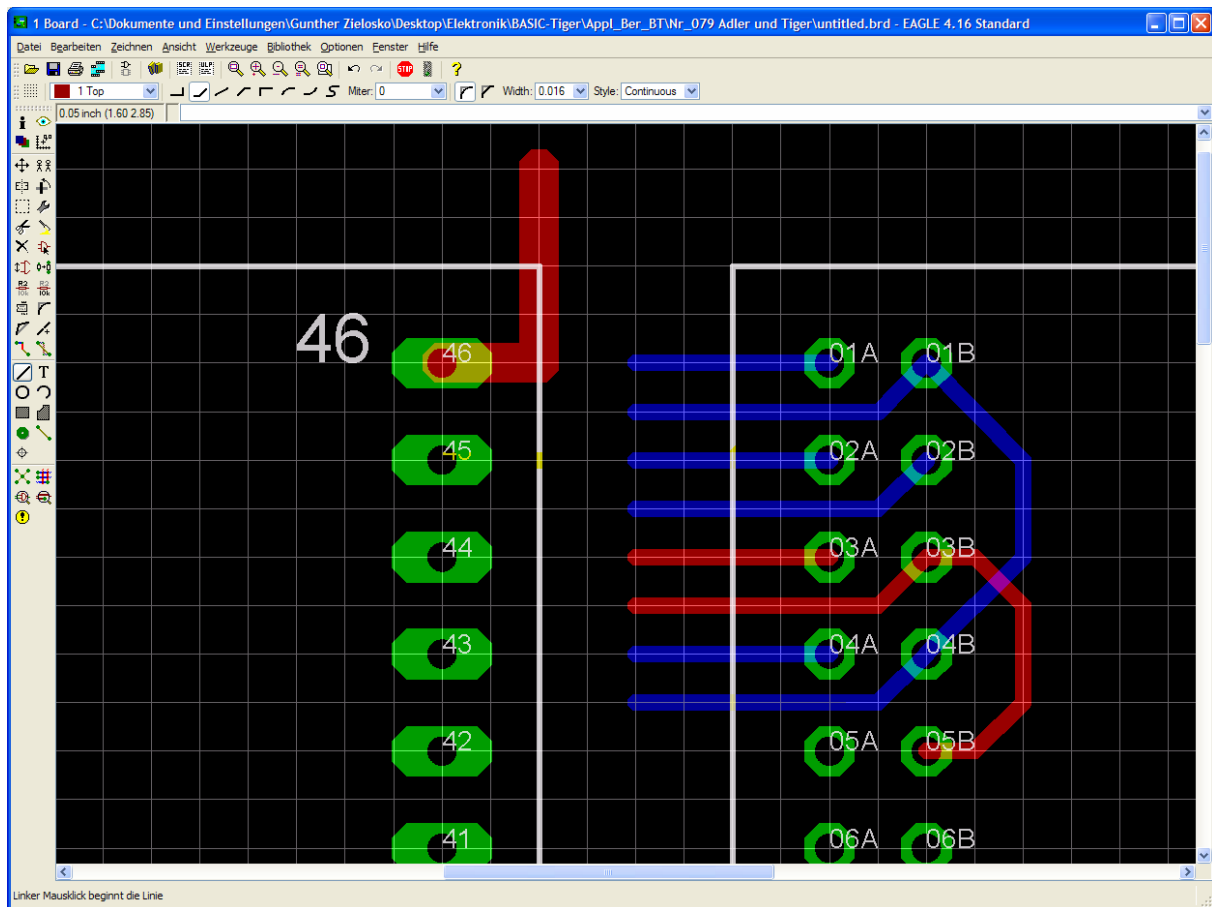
1 Board - C:\Dokumente und Einstellungen\Gunther Zielosko\Desktop\Elektronik\BASIC-Tiger\Appl_Ber_BT\Nr_079 Adler und Tiger\untitled.brd - EAGLE 4.16 Standard

Datei Bearbeiten Zeichnen Ansicht Werkzeuge Bibliothek Optionen Fenster Hilfe

1 Top
Miter: 0
Width: 0.016
Style: Continuous

0.05 inch (1.60 2.85)

46

46
45
44
43
42
41

01A 01B
02A 02B
03A 03B
04A 04B
05A 05B
06A 06B

Linker Mausklick beginnt die Linie